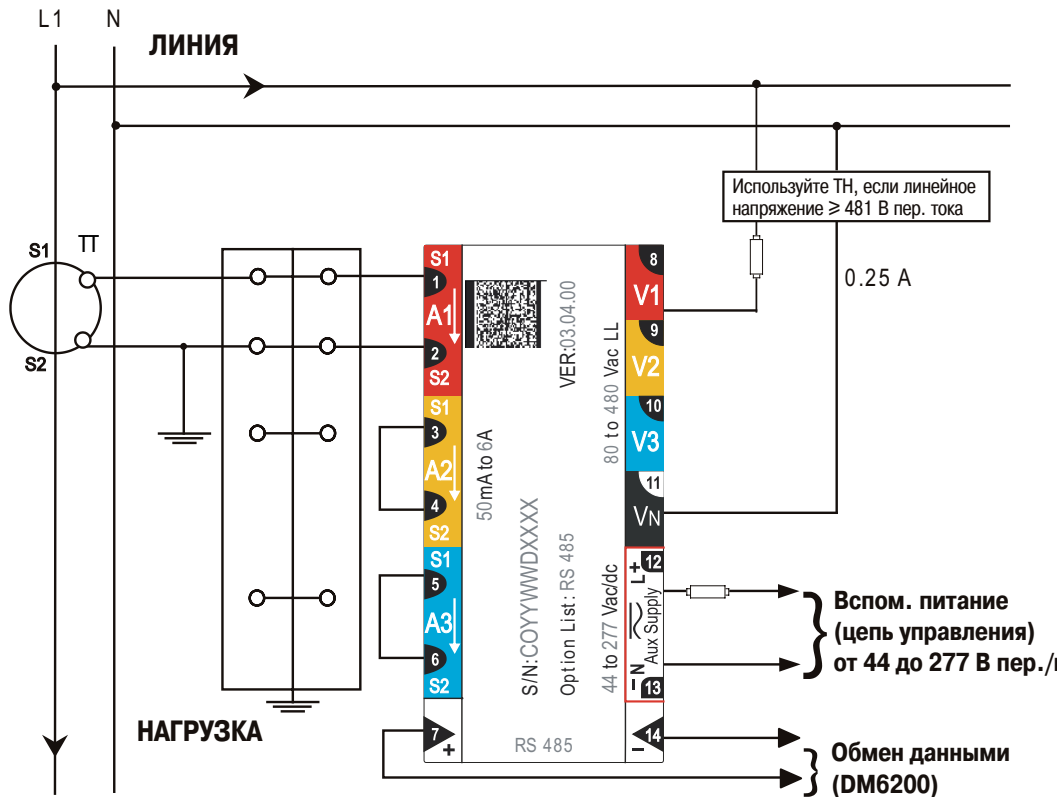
L1 N

ЛИНИЯ

Используйте ТН, если линейное напряжение ≥ 481 В пер. тока

0.25 A

S1 ТТ

S2

S1
1
A1
2
S2
S1
3
A2
4
S2
S1
5
A3
6
S2

50mA to 6A

VER:03.04.00

80 to 480 Vac LL

S/N:COYYWWDXXXX

Option List: RS 485

44 to 277 Vac/dc

8
V1
9
V2
10
V3
11
VN
12
L+
Aux Supply
N−
13

Вспом. питание (цепь управления) от 44 до 277 В пер./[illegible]

НАГРУЗКА

7
+
RS 485
14
−

Обмен данными (DM6200)